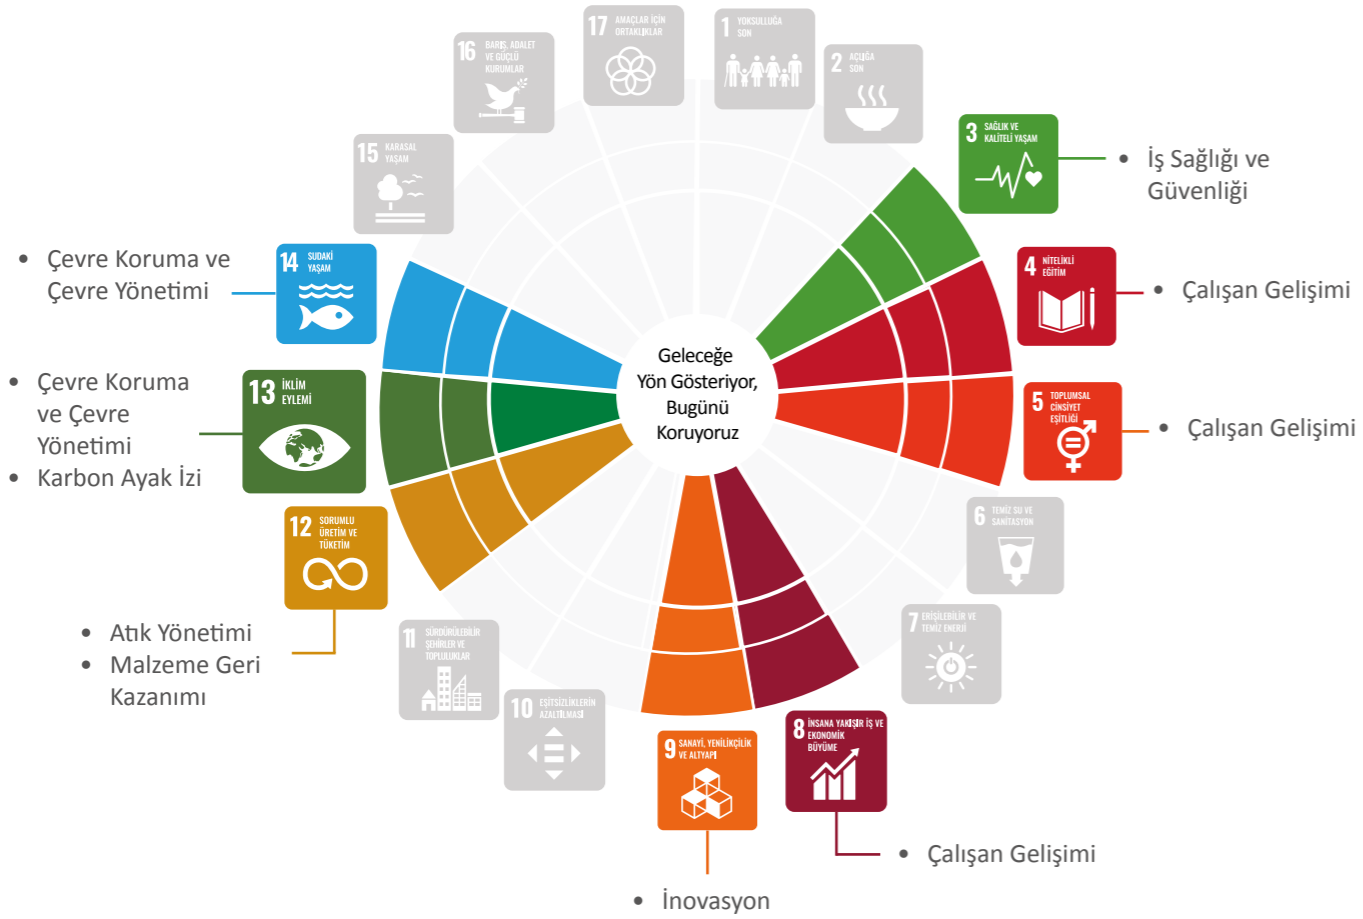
Geleceğe Yön Gösteriyor, Bugünü Koruyoruz

17 AMAÇLAR İÇİN ORTAKLIKLAR

1 YOKSULLUĞA SON

2 AÇLIĞA SON

16 BARIŞ, ADALET VE GÜÇLÜ KURUMLAR

15 KARASAL YAŞAM

3 SAĞLIK VE KALİTELİ YAŞAM

• İş Sağlığı ve Güvenliği

4 NİTELİKLİ EĞİTİM

• Çalışan Gelişimi

• Çevre Koruma ve Çevre Yönetimi

14 SUDAKİ YAŞAM

• Çevre Koruma ve Çevre Yönetimi
• Karbon Ayak İzi

13 İKLİM EYLEMİ

5 TOPLUMSAL CİNSİYET EŞİTLİĞİ

• Çalışan Gelişimi

6 TEMİZ SU VE SANİTASYON

12 SORUMLU ÜRETİM VE TÜKETİM

7 ERİŞİLEBİLİR VE TEMİZ ENERJİ

• Atık Yönetimi
• Malzeme Geri Kazanımı

11 SÜRDÜRÜLEBİLİR ŞEHİRLER VE TOPLULUKLAR

10 EŞİTSİZLİKLERİN AZALTILMASI

9 SANAYİ, YENİLİKÇİLİK VE ALTYAPI

8 İNSANA YAKIŞIR İŞ VE EKONOMİK BÜYÜME

• Çalışan Gelişimi

• İnovasyon